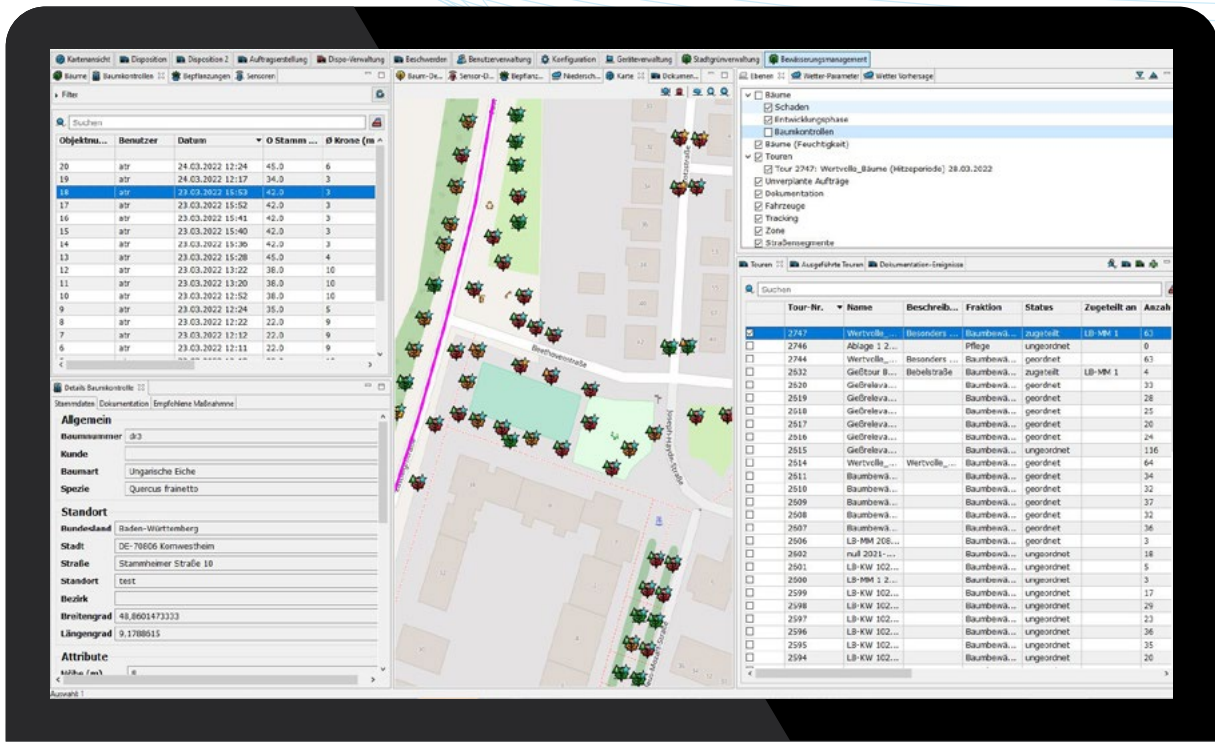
Kartenansicht | Disposition | Disposition 2 | Auftragserstellung | Dispo-Verwaltung | Beschwerden | Benutzerverwaltung | Konfiguration | Geräteverwaltung | Stadtgrünverwaltung | Bewässerungsmanagement

Bäume | Baumkontrollen | Bepflanzungen | Sensoren

Filter

Suchen

| Objektnu... | Benutzer | Datum | O Stamm ... | Ø Krone (m |
|---|---|---|---|---|
| 20 | atr | 24.03.2022 12:24 | 45.0 | 6 |
| 19 | atr | 24.03.2022 12:17 | 34.0 | 3 |
| 18 | atr | 23.03.2022 15:53 | 42.0 | 3 |
| 17 | atr | 23.03.2022 15:52 | 42.0 | 3 |
| 16 | atr | 23.03.2022 15:41 | 42.0 | 3 |
| 15 | atr | 23.03.2022 15:40 | 42.0 | 3 |
| 14 | atr | 23.03.2022 15:36 | 42.0 | 3 |
| 13 | atr | 23.03.2022 15:28 | 45.0 | 4 |
| 12 | atr | 23.03.2022 13:22 | 38.0 | 10 |
| 11 | atr | 23.03.2022 13:20 | 38.0 | 10 |
| 10 | atr | 23.03.2022 12:52 | 38.0 | 10 |
| 9 | atr | 23.03.2022 12:24 | 35.0 | 5 |
| 8 | atr | 23.03.2022 12:22 | 22.0 | 9 |
| 7 | atr | 23.03.2022 12:12 | 22.0 | 9 |
| 6 | atr | 23.03.2022 12:11 | 22.0 | 9 |

Details Baumkontrolle

Stammdaten | Dokumentation | Empfohlene Maßnahmen

Allgemein
Baumnummer dr3
Kunde
Baumart Ungarische Eiche
Spezie Quercus frainetto

Standort
Bundesland Baden-Württemberg
Stadt DE-70806 Kornwestheim
Straße Stammheimer Straße 10
Standort test
Bezirk
Breitengrad 48,8601473333
Längengrad 9,1788615

Attribute
Höhe (m) 8

Auswahl: 1

Baum-De... | Sensor-D... | Bepflanz... | Niedersch... | Karte | Dokumen...

Beethovenstraße
Joseph-Haydn-Straße

Ebenen | Wetter-Parameter | Wetter Vorhersage

Bäume
Schaden
Entwicklungsphase
Baumkontrollen
Bäume (Feuchtigkeit)
Touren
Tour 2747: Wertvolle_Bäume (Hitzeperiode) 28.03.2022
Unverplante Aufträge
Dokumentation
Fahrzeuge
Tracking
Zone
Straßensegmente

Touren | Ausgeführte Touren | Dokumentation-Ereignisse

Suchen

| Tour-Nr. | Name | Beschreib... | Fraktion | Status | Zugeteilt an | Anzah |
|---|---|---|---|---|---|---|
| 2747 | Wertvolle_... | Besonders ... | Baumbewä... | zugeteilt | LB-MM 1 | 63 |
| 2746 | Ablage 1 2... | | Pflege | ungeordnet | | 0 |
| 2744 | Wertvolle_... | Besonders ... | Baumbewä... | geordnet | | 63 |
| 2532 | Gießtour B... | Bebelstraße | Baumbewä... | zugeteilt | LB-MM 1 | 4 |
| 2520 | Gießreleva... | | Baumbewä... | geordnet | | 33 |
| 2519 | Gießreleva... | | Baumbewä... | geordnet | | 28 |
| 2518 | Gießreleva... | | Baumbewä... | geordnet | | 25 |
| 2517 | Gießreleva... | | Baumbewä... | geordnet | | 20 |
| 2516 | Gießreleva... | | Baumbewä... | geordnet | | 24 |
| 2515 | Gießreleva... | | Baumbewä... | ungeordnet | | 116 |
| 2514 | Wertvolle_... | Wertvolle_... | Baumbewä... | geordnet | | 64 |
| 2511 | Baumbewä... | | Baumbewä... | geordnet | | 34 |
| 2510 | Baumbewä... | | Baumbewä... | geordnet | | 32 |
| 2509 | Baumbewä... | | Baumbewä... | geordnet | | 37 |
| 2508 | Baumbewä... | | Baumbewä... | geordnet | | 32 |
| 2507 | Baumbewä... | | Baumbewä... | geordnet | | 36 |
| 2506 | LB-MM 208... | | Baumbewä... | geordnet | | 3 |
| 2602 | null 2021-... | | Baumbewä... | ungeordnet | | 18 |
| 2601 | LB-KW 102... | | Baumbewä... | ungeordnet | | 5 |
| 2600 | LB-MM 1 2... | | Baumbewä... | ungeordnet | | 3 |
| 2599 | LB-KW 102... | | Baumbewä... | ungeordnet | | 17 |
| 2598 | LB-KW 102... | | Baumbewä... | ungeordnet | | 29 |
| 2597 | LB-KW 102... | | Baumbewä... | ungeordnet | | 23 |
| 2596 | LB-KW 102... | | Baumbewä... | ungeordnet | | 36 |
| 2595 | LB-KW 102... | | Baumbewä... | ungeordnet | | 35 |
| 2594 | LB-KW 102... | | Baumbewä... | ungeordnet | | 20 |